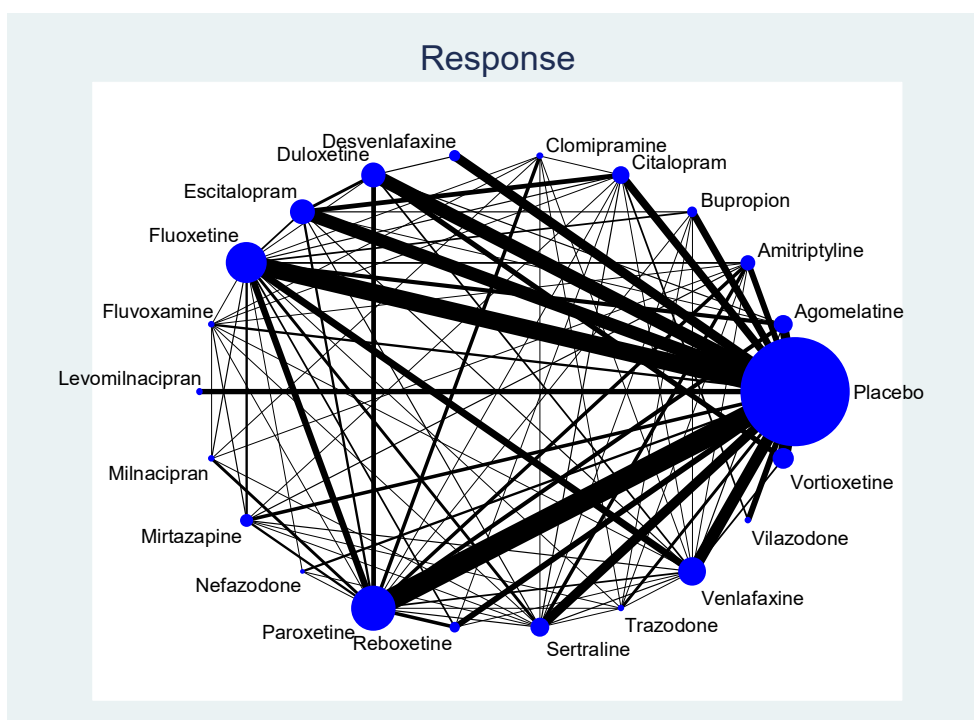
Response

Desvenlafaxine
Clomipramine
Duloxetine
Citalopram
Escitalopram
Bupropion
Fluoxetine
Amitriptyline
Fluvoxamine
Agomelatine
Levomilnacipran
Placebo
Milnacipran
Vortioxetine
Mirtazapine
Vilazodone
Nefazodone
Venlafaxine
Paroxetine
Reboxetine
Trazodone
Sertraline